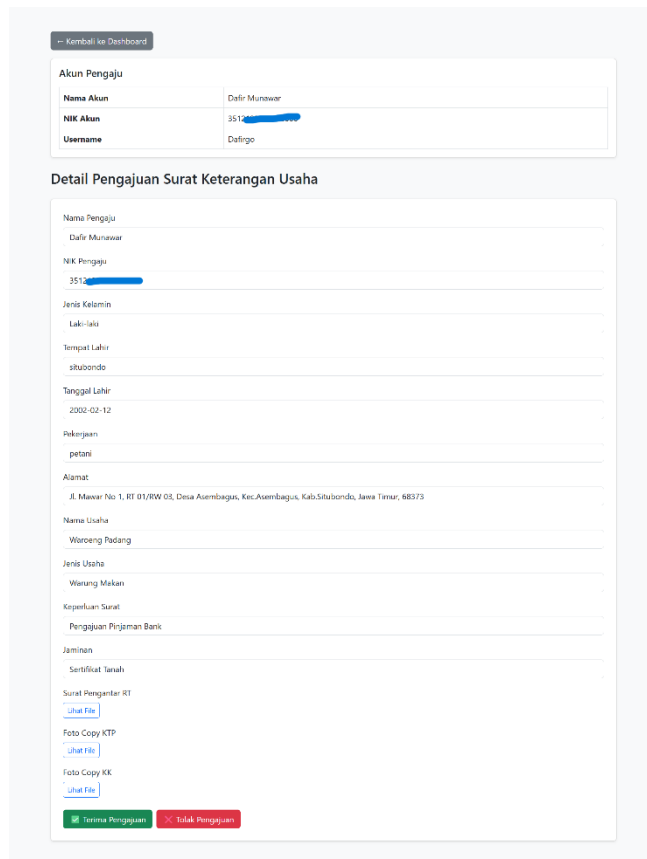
← Kembali ke Dashboard

Akun Pengaju

| Nama Akun | Dafir Munawar |
|---|---|
| NIK Akun | 3512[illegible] |
| Username | Dafirgo |

Detail Pengajuan Surat Keterangan Usaha

Nama Pengaju

Dafir Munawar

NIK Pengaju

3512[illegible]

Jenis Kelamin

Laki-laki

Tempat Lahir

situbondo

Tanggal Lahir

2002-02-12

Pekerjaan

petani

Alamat

Jl. Mawar No 1, RT 01/RW 03, Desa Asembagus, Kec.Asembagus, Kab.Situbondo, Jawa Timur, 68373

Nama Usaha

Waroeng Padang

Jenis Usaha

Warung Makan

Keperluan Surat

Pengajuan Pinjaman Bank

Jaminan

Sertifikat Tanah

Surat Pengantar RT

Lihat File

Foto Copy KTP

Lihat File

Foto Copy KK

Lihat File

Terima Pengajuan

Tolak Pengajuan